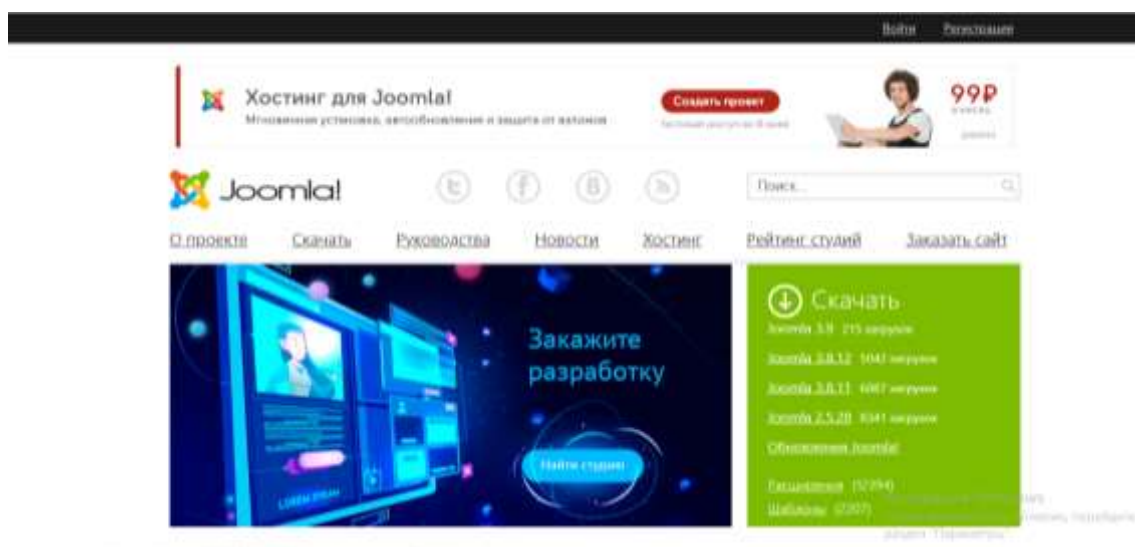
Войти Регистрация

Хостинг для Joomla!
Мгновенная установка, автообновление и защита от взломов

Создать проект
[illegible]

99₽
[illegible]

Joomla!

Поиск...

О проекте Скачать Руководства Новости Хостинг Рейтинг студий Заказать сайт

Закажите разработку

Найти студию

LOREM IPSUM

Скачать
Joomla 3.9 215 загрузок
Joomla 3.8.12 1042 загрузок
Joomla 3.6.11 6067 загрузок
Joomla 2.5.28 8341 загрузок
Обновления Joomla!

Расширения (12394)
Шаблоны (2307)

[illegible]
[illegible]
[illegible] Параметры